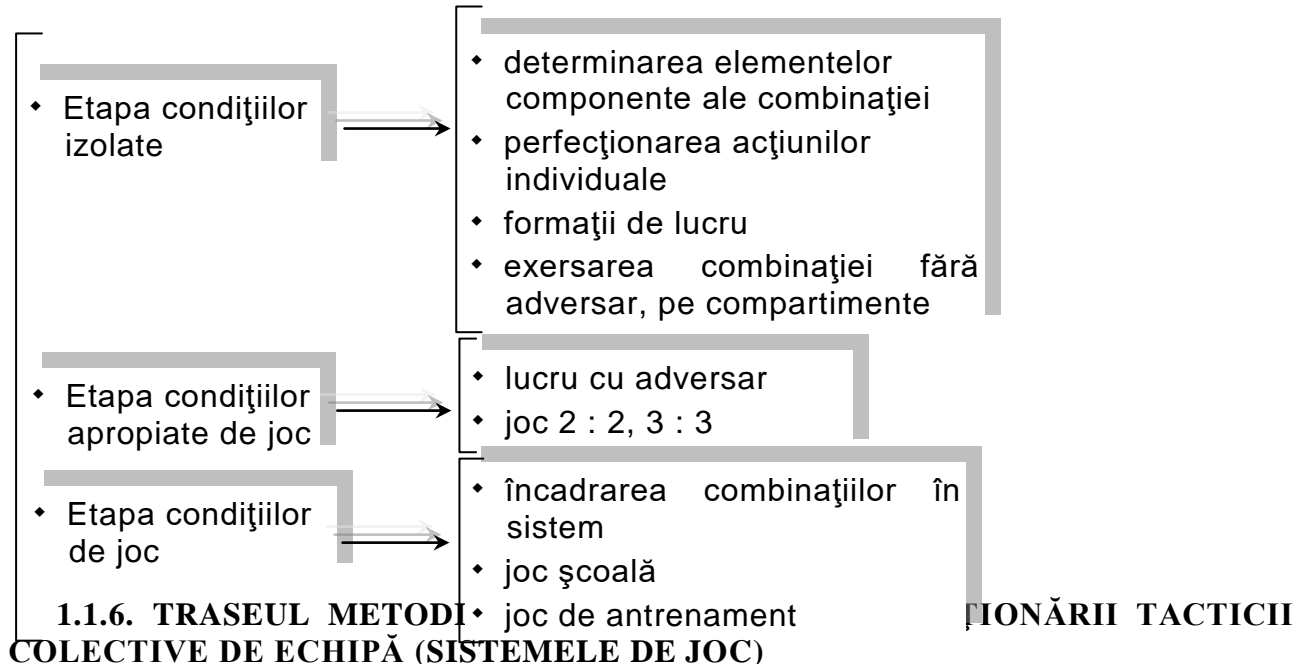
- Etapa condiţiilor izolate

- determinarea elementelor componente ale combinaţiei
- perfecţionarea acţiunilor individuale
- formaţii de lucru
- exersarea combinaţiei fără adversar, pe compartimente

- Etapa condiţiilor apropiate de joc

- lucru cu adversar
- joc 2 : 2, 3 : 3

- Etapa condiţiilor de joc

- încadrarea combinaţiilor în sistem
- joc şcoală
- joc de antrenament

1.1.6. TRASEUL METODI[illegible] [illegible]ŢIONĂRII TACTICII COLECTIVE DE ECHIPĂ (SISTEMELE DE JOC)